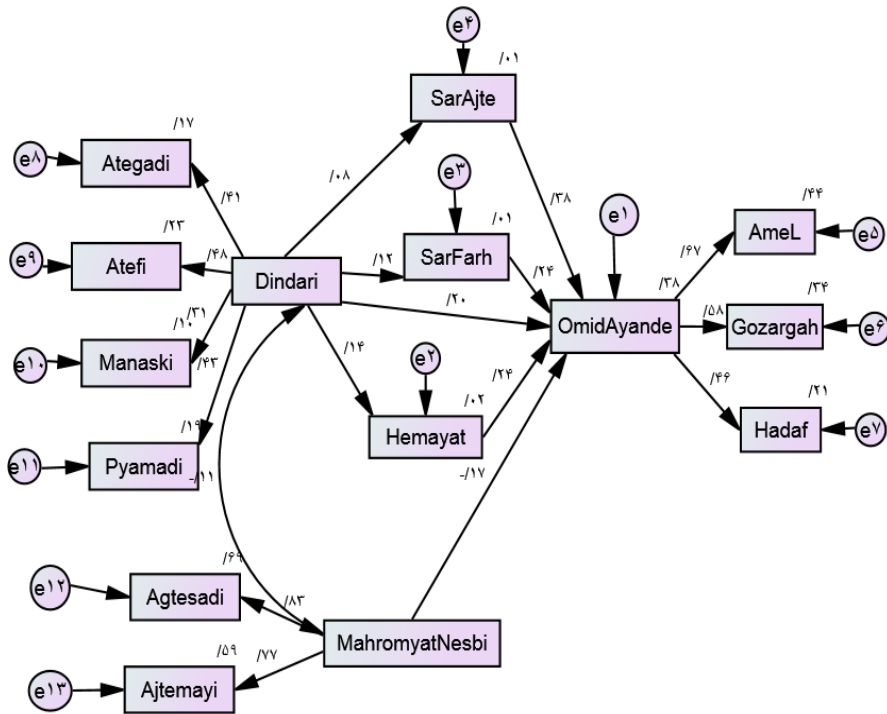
e۴
/۰۱
SarAjte
/۱۷
e۸
Ategadi
/۰۸
/۴۱
e۳
/۳۸
/۰۱
e۱
/۴۴
/۲۳
SarFarh
/۶۷
AmeL
e۵
e۹
Atefi
/۴۸
Dindari
/۱۲
/۲۴
/۳۸
/۳۱
/۲۰
/۵۸
/۳۴
/۱۰
OmidAyande
Gozargah
e۶
e۱۰
Manaski
/۴۳
/۱۴
e۲
/۴۶
/۲۱
/۲۴
/۰۲
Hadaf
e۷
/۱۹
Hemayat
e۱۱
Pyamadi
-/۱۱
-/۱۷
/۶۹
e۱۲
Agtesadi
/۸۳
MahromyatNesbi
/۵۹
/۷۷
e۱۳
Ajtemayi